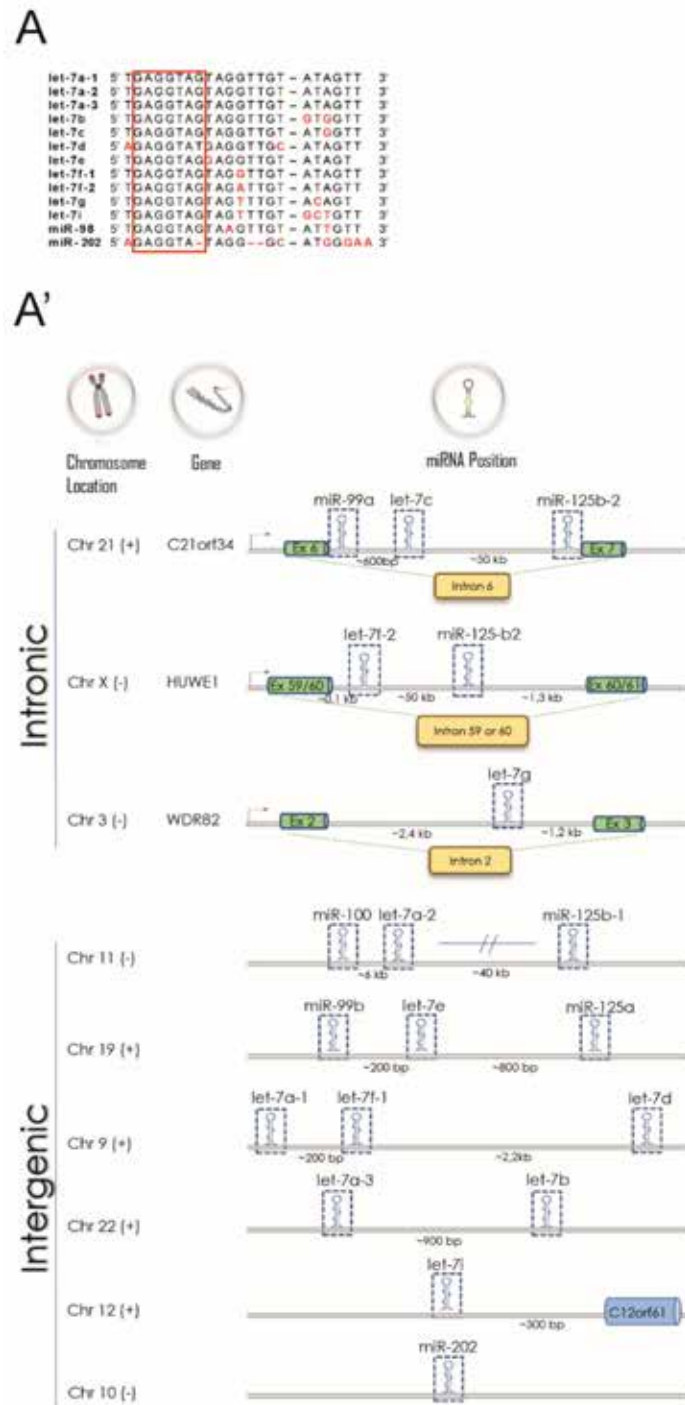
A

| | | | |
|---|---|---|---|
| let-7a-1 | 5' | TGAGGTAGTAGGTTGT-ATAGTT | 3' |
| let-7a-2 | 5' | TGAGGTAGTAGGTTGT-ATAGTT | 3' |
| let-7a-3 | 5' | TGAGGTAGTAGGTTGT-ATAGTT | 3' |
| let-7b | 5' | TGAGGTAGTAGGTTGT-GTGGTT | 3' |
| let-7c | 5' | TGAGGTAGTAGGTTGT-ATGGTT | 3' |
| let-7d | 5' | AGAGGTAGTAGGTTGC-ATAGTT | 3' |
| let-7e | 5' | TGAGGTAGGAGGTTGT-ATAGT | 3' |
| let-7f-1 | 5' | TGAGGTAGTAGATTGT-ATAGTT | 3' |
| let-7f-2 | 5' | TGAGGTAGTAGATTGT-ATAGTT | 3' |
| let-7g | 5' | TGAGGTAGTAGTTTGT-ACAGT | 3' |
| let-7i | 5' | TGAGGTAGTAGTTTGT-GCTGTT | 3' |
| miR-98 | 5' | TGAGGTAGTAAGTTGT-ATTGTT | 3' |
| miR-202 | 5' | AGAGGTA-TAGG--GC-ATGGGAA | 3' |

A'

Chromosome Location

Gene

miRNA Position

Intronic

Chr 21 (+) C21orf34 miR-99a let-7c miR-125b-2 Ex 6 ~600bp ~50 kb Ex 7 Intron 6

Chr X (-) HUWE1 let-7f-2 miR-125-b2 Ex 59/60 ~0,1 kb ~50 kb ~1,3 kb Ex 60/61 Intron 59 or 60

Chr 3 (-) WDR82 let-7g Ex 2 ~2,4 kb ~1,2 kb Ex 3 Intron 2

Intergenic

Chr 11 (-) miR-100 let-7a-2 miR-125b-1 ~6 kb ~40 kb

Chr 19 (+) miR-99b let-7e miR-125a ~200 bp ~800 bp

Chr 9 (+) let-7a-1 let-7f-1 let-7d ~200 bp ~2,2kb

Chr 22 (+) let-7a-3 let-7b ~900 bp

Chr 12 (+) let-7i C12orf61 ~300 bp

Chr 10 (-) miR-202